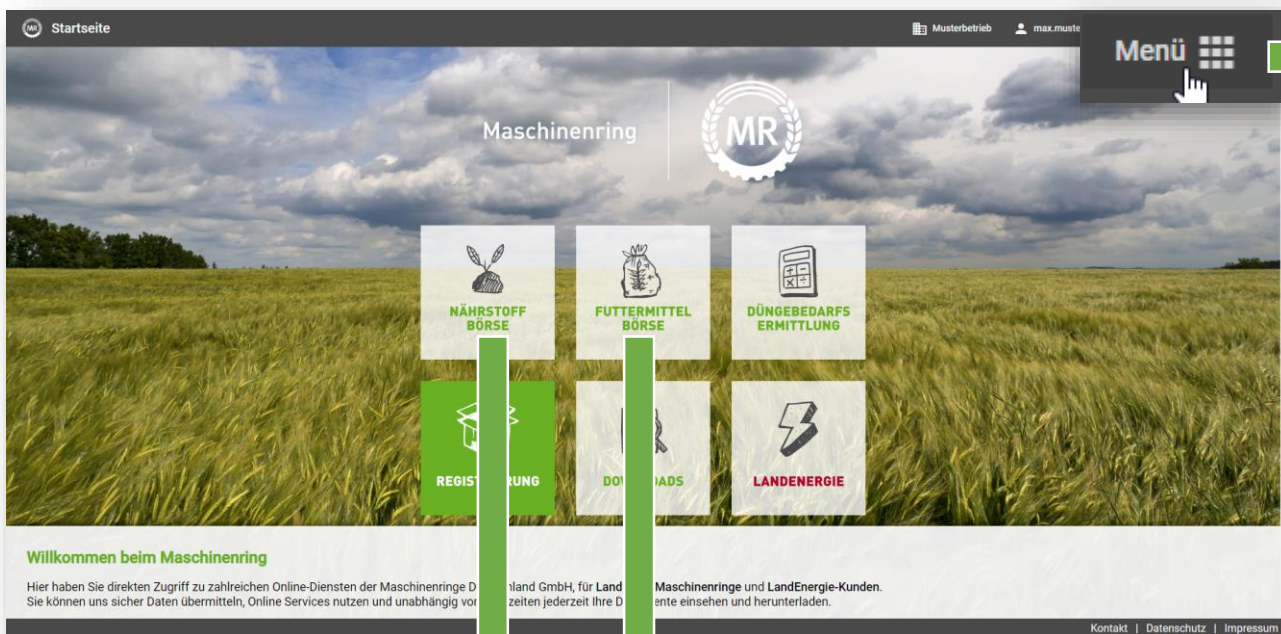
Startseite

Musterbetrieb max.muste

Menü

Maschinenring

MR

NÄHRSTOFF BÖRSE

FUTTERMITTEL BÖRSE

DÜNGEBEDARFS ERMITTLUNG

REGIST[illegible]RUNG

DOW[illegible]ADS

LANDENERGIE

Willkommen beim Maschinenring

Hier haben Sie direkten Zugriff zu zahlreichen Online-Diensten der Maschinenringe D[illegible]land GmbH, für Land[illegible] Maschinenringe und LandEnergie-Kunden.
Sie können uns sicher Daten übermitteln, Online Services nutzen und unabhängig vo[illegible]zeiten jederzeit Ihre D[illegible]ente einsehen und herunterladen.

Kontakt | Datenschutz | Impressum